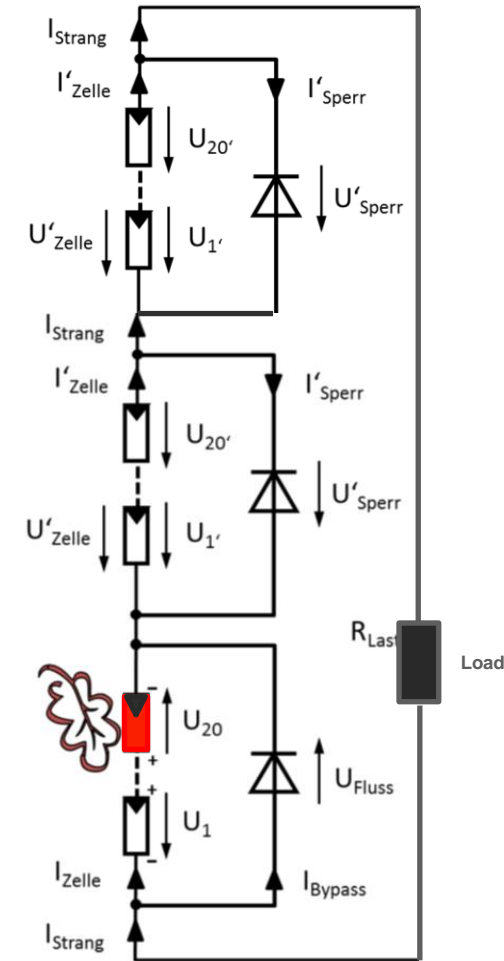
$I_{Strang}$
$I'_{Zelle}$
$I'_{Sperr}$
$U_{20'}$
$U'_{Sperr}$
$U'_{Zelle}$
$U_{1'}$
$I_{Strang}$
$I'_{Zelle}$
$I'_{Sperr}$
$U_{20'}$
$U'_{Sperr}$
$U'_{Zelle}$
$U_{1'}$
$R_{Last}$
Load
-
$U_{20}$
+
$U_{Fluss}$
+
$U_1$
-
$I_{Zelle}$
$I_{Bypass}$
$I_{Strang}$